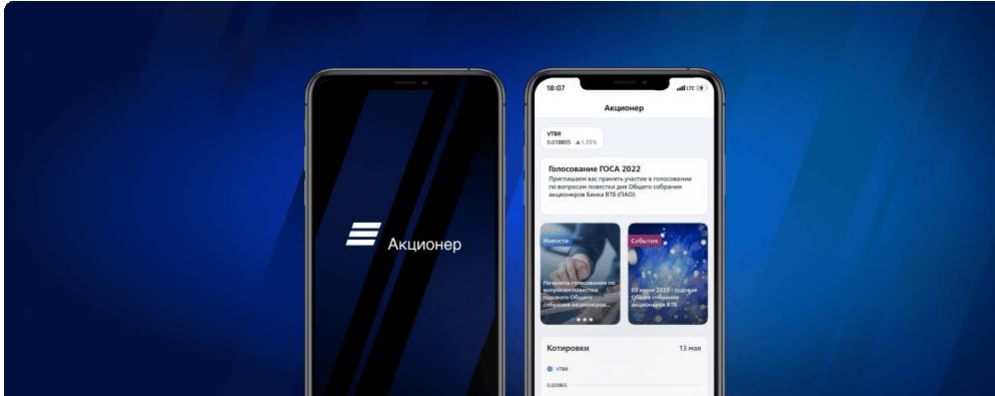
Акционер

18:07

LTE

Акционер

VTBR
0.018805 ▲1.35%

Голосование ГОСА 2022
Приглашаем вас принять участие в голосовании по вопросам повестки дня Общего собрания акционеров Банка ВТБ (ПАО).

Новости

Начилось голосование по вопросам повестки годового Общего собрания акционеров...

События

03 июня 2022 - годовое Общее собрание акционеров ВТБ

Котировки

13 мая

VTBR

0,02065